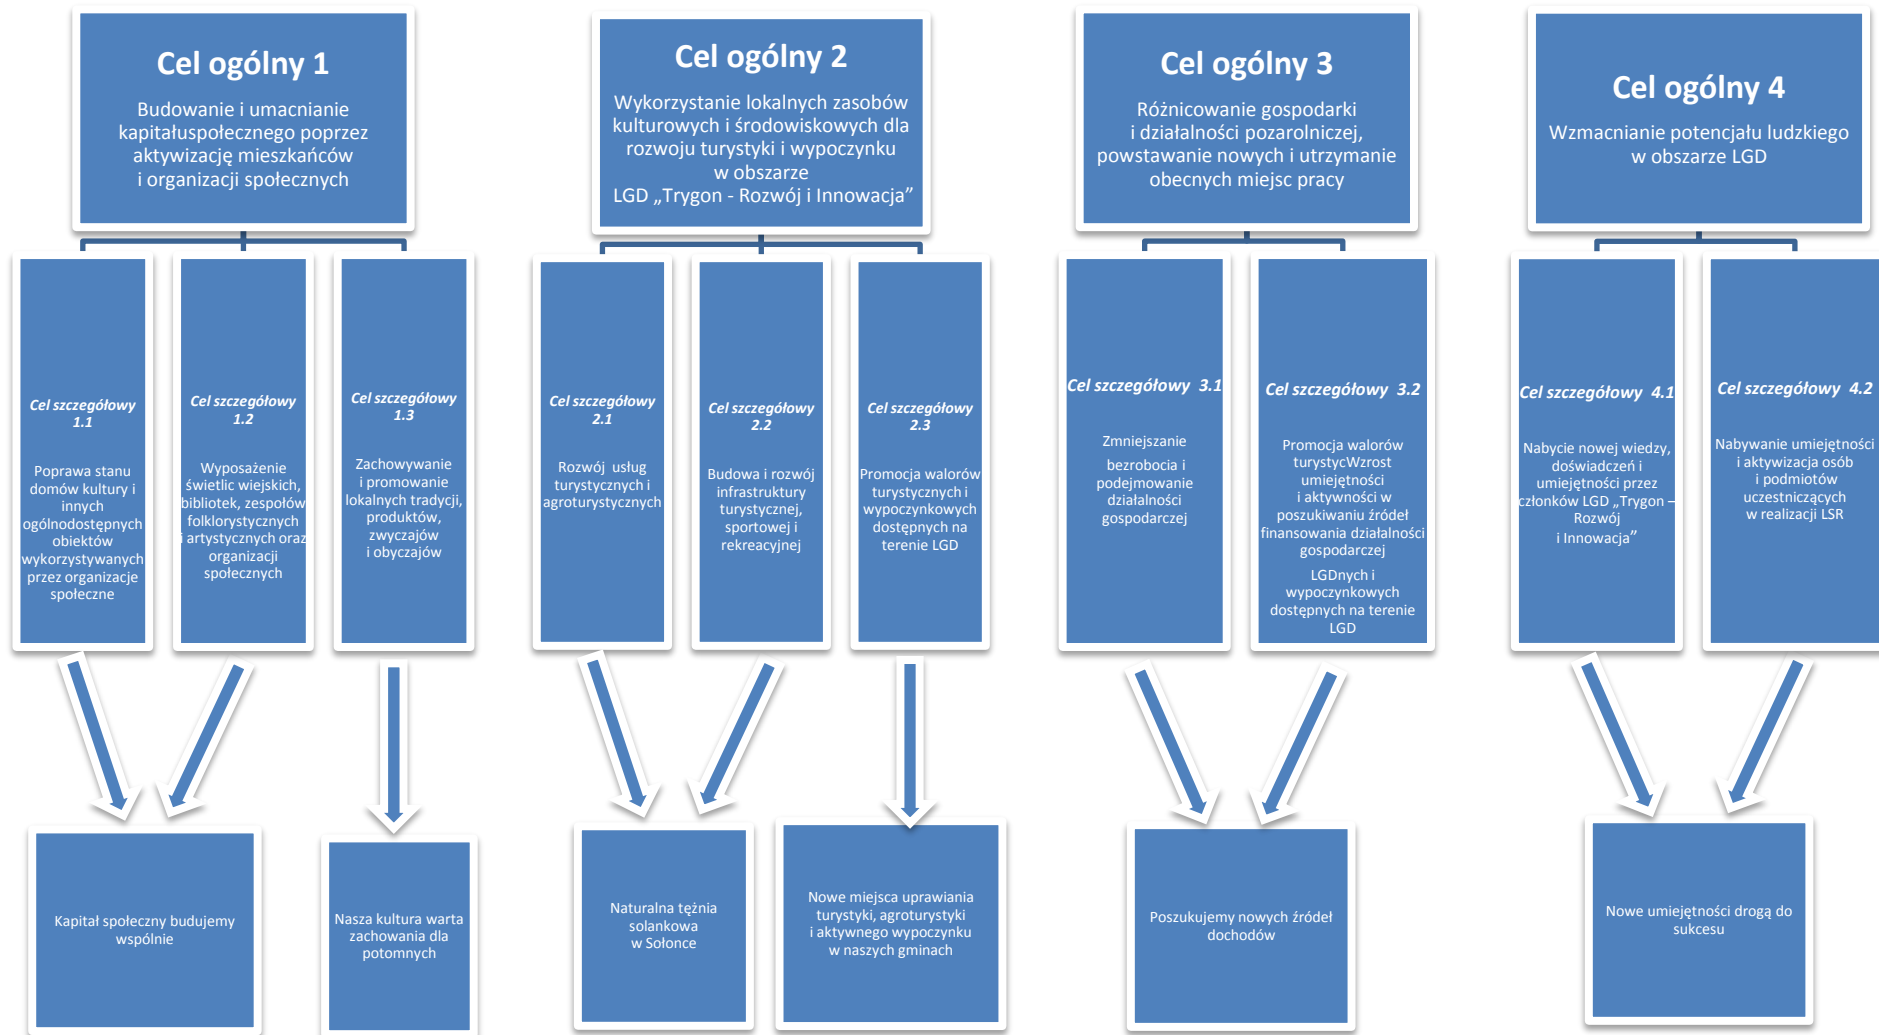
Cel ogólny 1
Budowanie i umacnianie kapitałuspołecznego poprzez aktywizację mieszkańców i organizacji społecznych

Cel ogólny 2
Wykorzystanie lokalnych zasobów kulturowych i środowiskowych dla rozwoju turystyki i wypoczynku w obszarze LGD „Trygon - Rozwój i Innowacja”

Cel ogólny 3
Różnicowanie gospodarki i działalności pozarolniczej, powstawanie nowych i utrzymanie obecnych miejsc pracy

Cel ogólny 4
Wzmacnianie potencjału ludzkiego w obszarze LGD

Cel szczegółowy 1.1
Poprawa stanu domów kultury i innych ogólnodostępnych obiektów wykorzystywanych przez organizacje społeczne

Cel szczegółowy 1.2
Wyposażenie świetlic wiejskich, bibliotek, zespołów folklorystycznych i artystycznych oraz organizacji społecznych

Cel szczegółowy 1.3
Zachowywanie i promowanie lokalnych tradycji, produktów, zwyczajów i obyczajów

Cel szczegółowy 2.1
Rozwój usług turystycznych i agroturystycznych

Cel szczegółowy 2.2
Budowa i rozwój infrastruktury turystycznej, sportowej i rekreacyjnej

Cel szczegółowy 2.3
Promocja walorów turystycznych i wypoczynkowych dostępnych na terenie LGD

Cel szczegółowy 3.1
Zmniejszanie bezrobocia i podejmowanie działalności gospodarczej

Cel szczegółowy 3.2
Promocja walorów turystycWzrost umiejętności i aktywności w poszukiwaniu źródeł finansowania działalności gospodarczej
LGDnych i wypoczynkowych dostępnych na terenie LGD

Cel szczegółowy 4.1
Nabycie nowej wiedzy, doświadczeń i umiejętności przez członków LGD „Trygon – Rozwój i Innowacja”

Cel szczegółowy 4.2
Nabywanie umiejętności i aktywizacja osób i podmiotów uczestniczących w realizacji LSR

Kapitał społeczny budujemy wspólnie

Nasza kultura warta zachowania dla potomnych

Naturalna tężnia solankowa w Sołonce

Nowe miejsca uprawiania turystyki, agroturystyki i aktywnego wypoczynku w naszych gminach

Poszukujemy nowych źródeł dochodów

Nowe umiejętności drogą do sukcesu